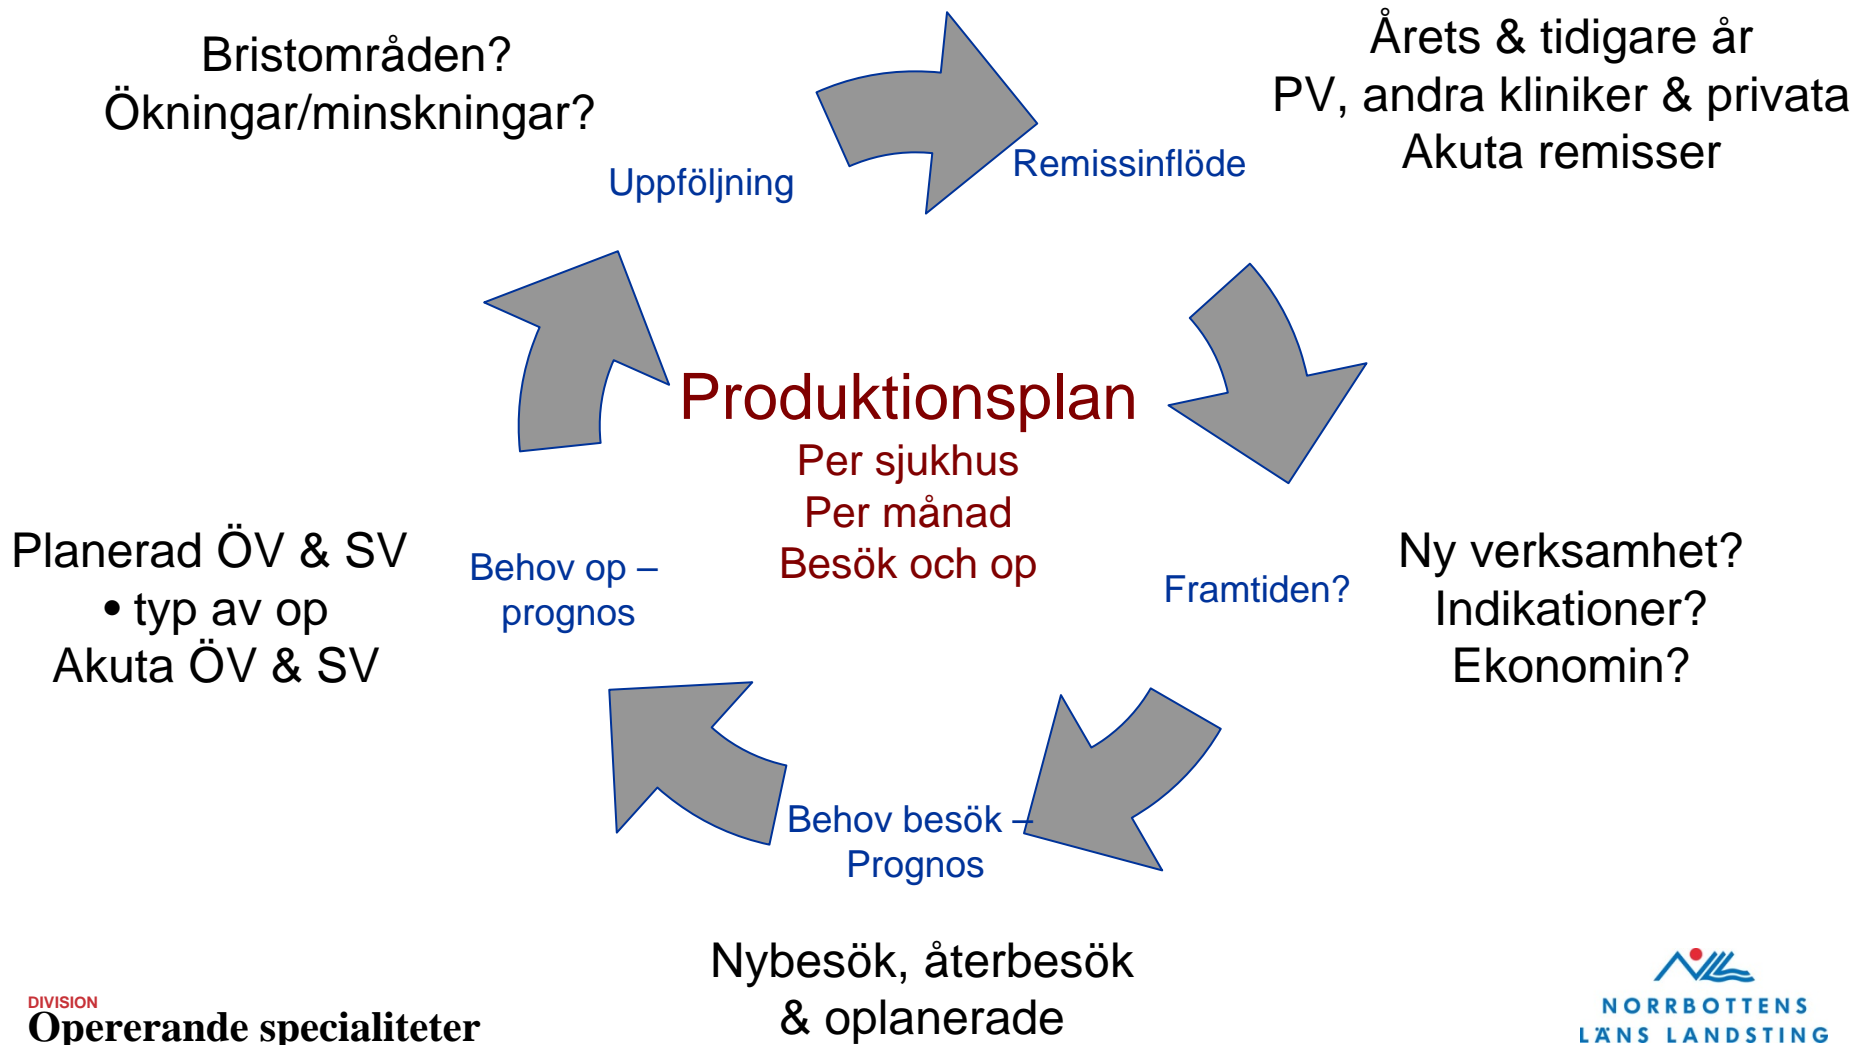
Bristområden?
Ökningar/minskningar?

Uppföljning

Remissinflöde

Årets & tidigare år
PV, andra kliniker & privata
Akuta remisser

Produktionsplan
Per sjukhus
Per månad
Besök och op

Planerad ÖV & SV
• typ av op
Akuta ÖV & SV

Behov op – prognos

Framtiden?

Ny verksamhet?
Indikationer?
Ekonomin?

Behov besök – Prognos

Nybesök, återbesök
& oplanerade

DIVISION
Opererande specialiteter

NORRBOTTENS
LÄNS LANDSTING